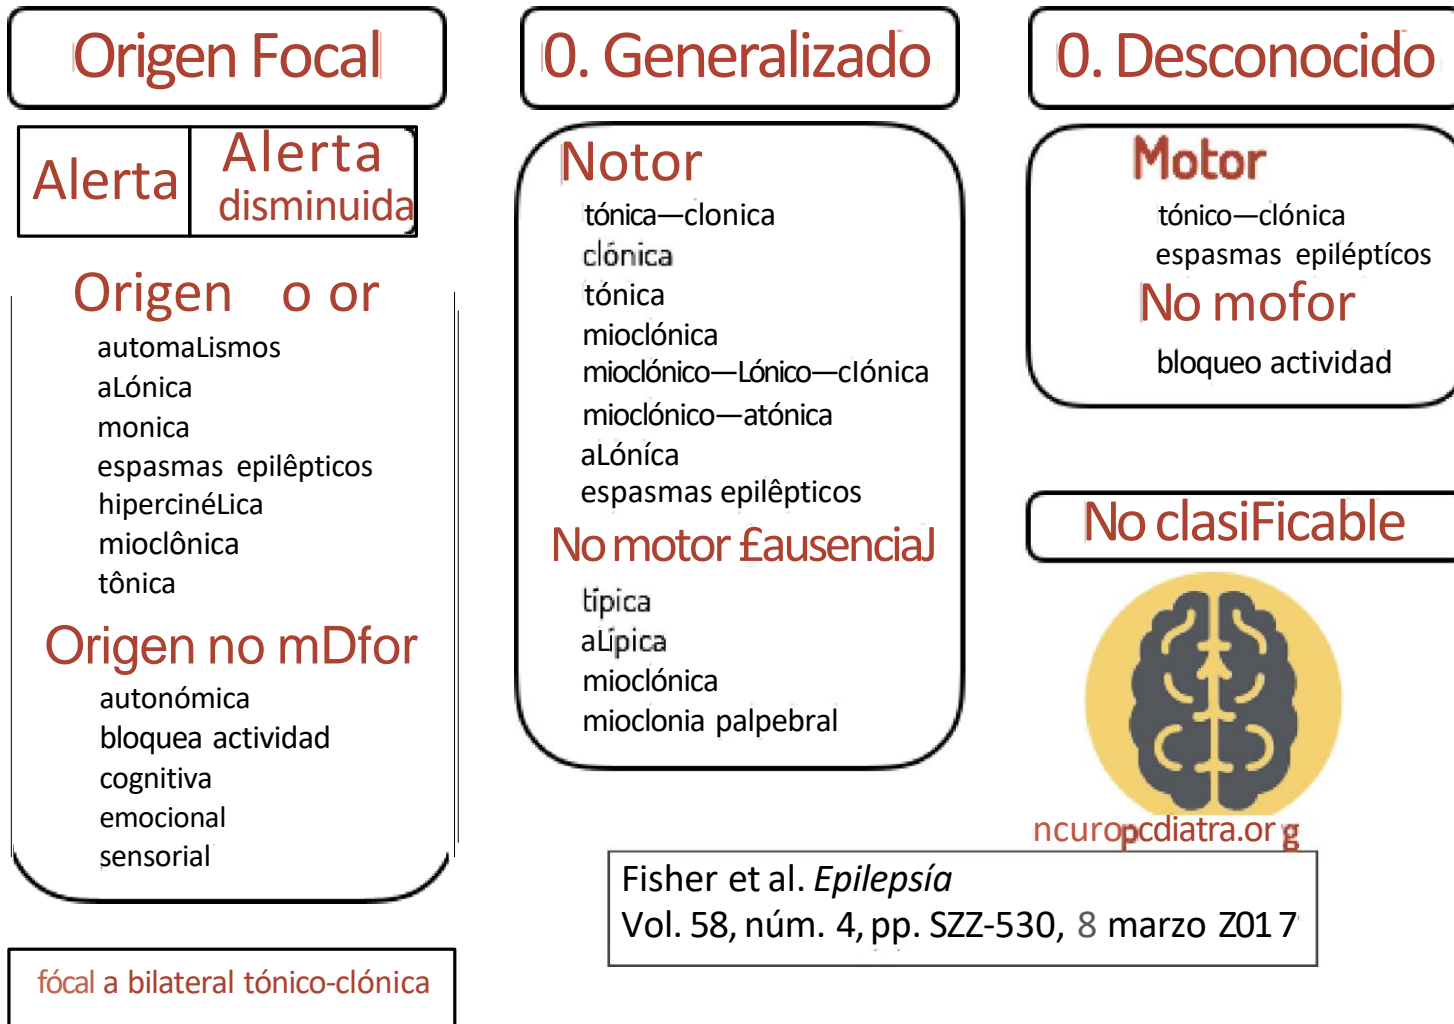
Origen Focal

0. Generalizado

0. Desconocido

Alerta

Alerta disminuida

Origen o or

automaLismos
aLónica
monica
espasmas epilêpticos
hipercinéLica
mioclônica
tônica

Origen no mDfor

autonómica
bloquea actividad
cognitiva
emocional
sensorial

fócal a bilateral tónico-clónica

Notor

tónica—clonica
clónica
tónica
mioclónica
mioclónico—Lónico—clónica
mioclónico—atónica
aLóníca
espasmas epilêpticos

No motor £ausenciaJ

tipica
aLípica
mioclónica
mioclonia palpebral

Motor

tónico—clónica
espasmas epilépticos

No mofor

bloqueo actividad

No clasiFicable

ncuropcdiatra.org

Fisher et al. *Epilepsía*
Vol. 58, núm. 4, pp. SZZ-530, 8 marzo Z017